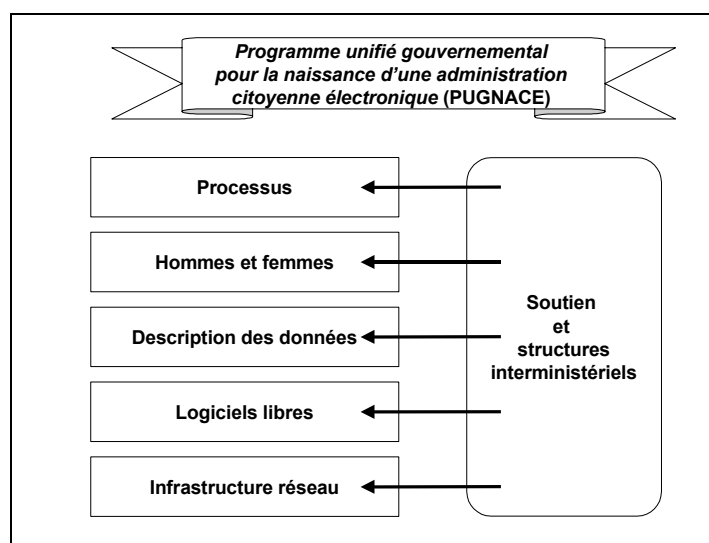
Programme unifié gouvernemental pour la naissance d'une administration citoyenne électronique (PUGNACE)

Processus

Hommes et femmes

Description des données

Logiciels libres

Infrastructure réseau

Soutien et structures interministériels